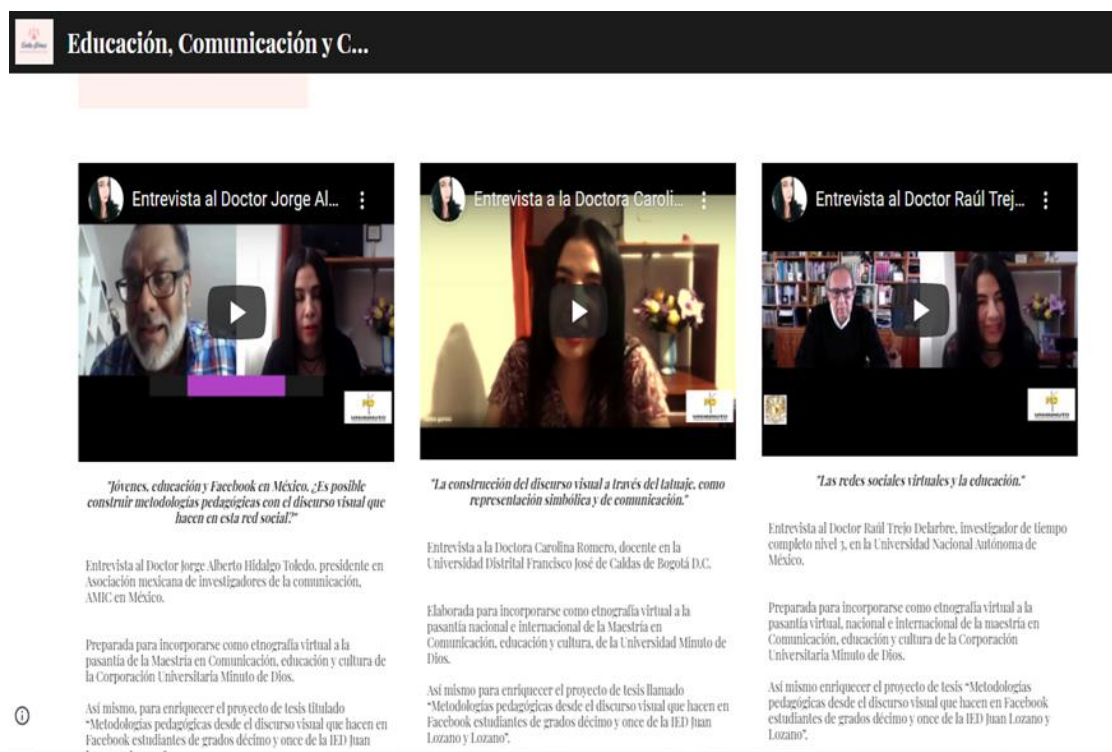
Educación, Comunicación y C...

Entrevista al Doctor Jorge Al...

"Jóvenes, educación y Facebook en México. ¿Es posible construir metodologías pedagógicas con el discurso visual que hacen en esta red social?"

Entrevista al Doctor Jorge Alberto Hidalgo Toledo, presidente en Asociación mexicana de investigadores de la comunicación, AMIC en México.

Preparada para incorporarse como etnografía virtual a la pasantía de la Maestría en Comunicación, educación y cultura de la Corporación Universitaria Minuto de Dios.

Así mismo, para enriquecer el proyecto de tesis titulado "Metodologías pedagógicas desde el discurso visual que hacen en Facebook estudiantes de grados décimo y once de la IED Juan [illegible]

Entrevista a la Doctora Caroli...

"La construcción del discurso visual a través del tatuaje, como representación simbólica y de comunicación."

Entrevista a la Doctora Carolina Romero, docente en la Universidad Distrital Francisco José de Caldas de Bogotá D.C.

Elaborada para incorporarse como etnografía virtual a la pasantía nacional e internacional de la Maestría en Comunicación, educación y cultura, de la Universidad Minuto de Dios.

Así mismo para enriquecer el proyecto de tesis llamado "Metodologías pedagógicas desde el discurso visual que hacen en Facebook estudiantes de grados décimo y once de la IED Juan Lozano y Lozano".

Entrevista al Doctor Raúl Trej...

"Las redes sociales virtuales y la educación."

Entrevista al Doctor Raúl Trejo Delarbre, investigador de tiempo completo nivel 3, en la Universidad Nacional Autónoma de México.

Preparada para incorporarse como etnografía virtual a la pasantía virtual, nacional e internacional de la maestría en Comunicación, educación y cultura de la Corporación Universitaria Minuto de Dios.

Así mismo enriquecer el proyecto de tesis "Metodologías pedagógicas desde el discurso visual que hacen en Facebook estudiantes de grados décimo y once de la IED Juan Lozano y Lozano".